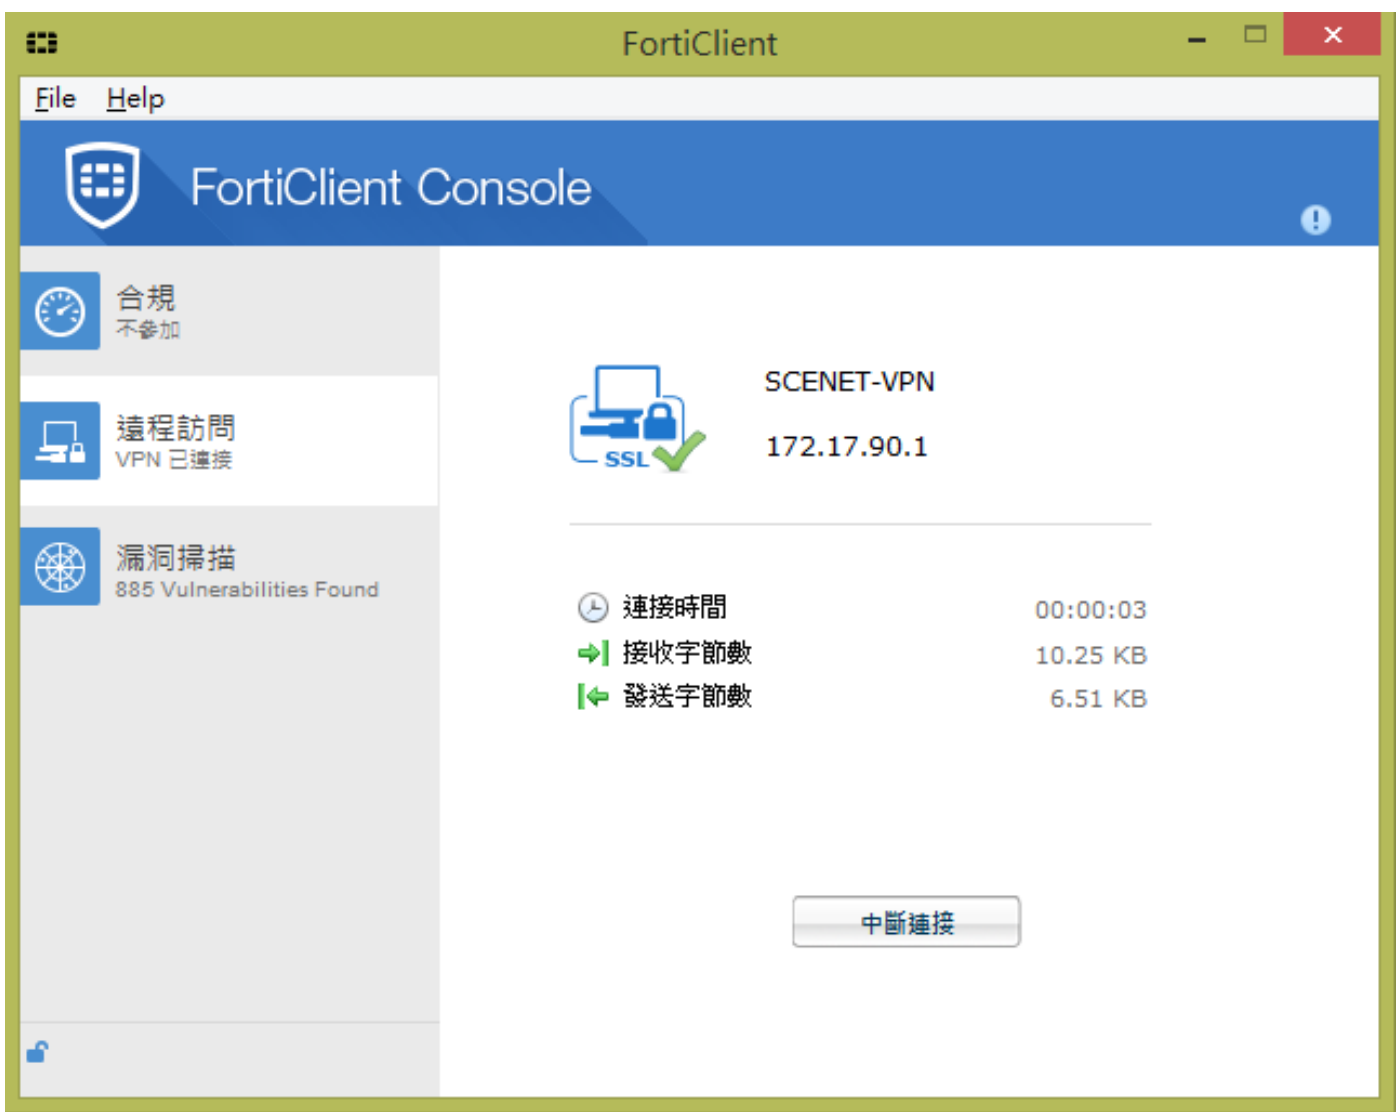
FortiClient

File Help

FortiClient Console

合規
不參加

遠程訪問
VPN 已連接

漏洞掃描
885 Vulnerabilities Found

SSL

SCENET-VPN

172.17.90.1

| | |
|---|---|
| 連接時間 | 00:00:03 |
| 接收字節數 | 10.25 KB |
| 發送字節數 | 6.51 KB |

中斷連接